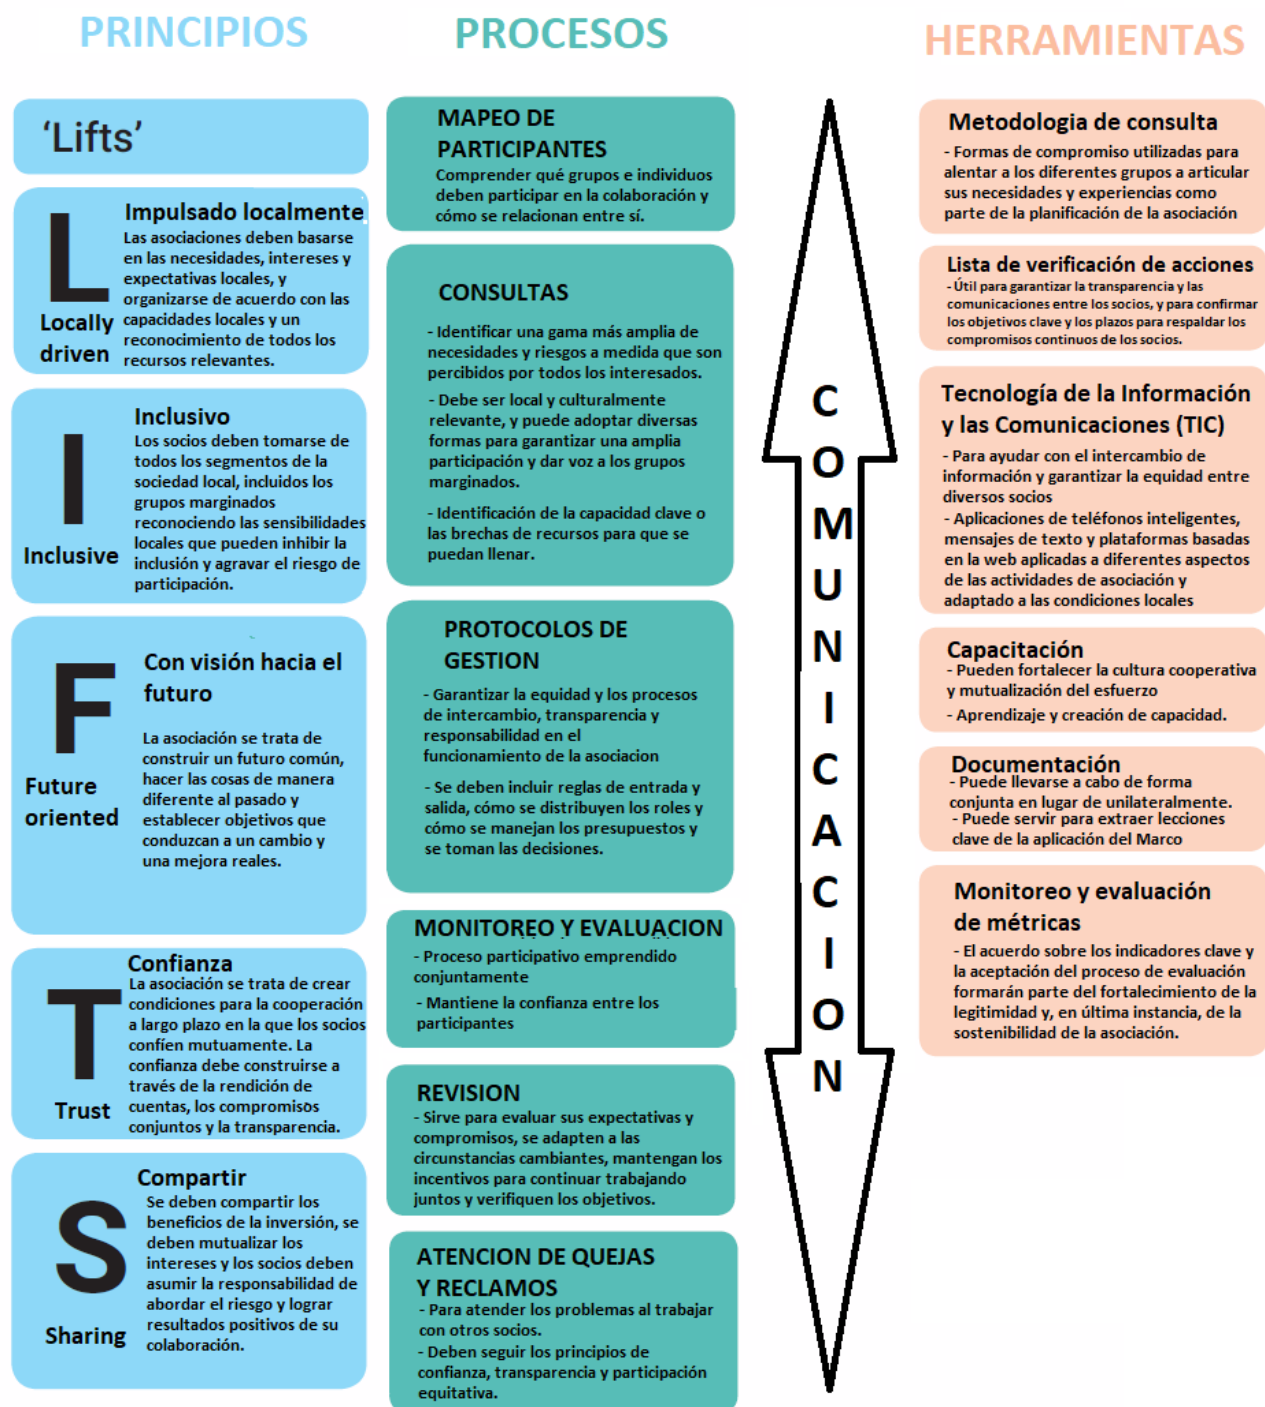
PRINCIPIOS

'Lifts'

L

Locally driven

Impulsado localmente
Las asociaciones deben basarse en las necesidades, intereses y expectativas locales, y organizarse de acuerdo con las capacidades locales y un reconocimiento de todos los recursos relevantes.

I

Inclusive

Inclusivo
Los socios deben tomarse de todos los segmentos de la sociedad local, incluidos los grupos marginados reconociendo las sensibilidades locales que pueden inhibir la inclusión y agravar el riesgo de participación.

F

Future oriented

Con visión hacia el futuro
La asociación se trata de construir un futuro común, hacer las cosas de manera diferente al pasado y establecer objetivos que conduzcan a un cambio y una mejora reales.

T

Trust

Confianza
La asociación se trata de crear condiciones para la cooperación a largo plazo en la que los socios confíen mutuamente. La confianza debe construirse a través de la rendición de cuentas, los compromisos conjuntos y la transparencia.

S

Sharing

Compartir
Se deben compartir los beneficios de la inversión, se deben mutualizar los intereses y los socios deben asumir la responsabilidad de abordar el riesgo y lograr resultados positivos de su colaboración.

PROCESOS

MAPEO DE PARTICIPANTES
Comprender qué grupos e individuos deben participar en la colaboración y cómo se relacionan entre sí.

CONSULTAS
- Identificar una gama más amplia de necesidades y riesgos a medida que son percibidos por todos los interesados.
- Debe ser local y culturalmente relevante, y puede adoptar diversas formas para garantizar una amplia participación y dar voz a los grupos marginados.
- Identificación de la capacidad clave o las brechas de recursos para que se puedan llenar.

PROTOCOLOS DE GESTION
- Garantizar la equidad y los procesos de intercambio, transparencia y responsabilidad en el funcionamiento de la asociacion
- Se deben incluir reglas de entrada y salida, cómo se distribuyen los roles y cómo se manejan los presupuestos y se toman las decisiones.

MONITOREO Y EVALUACION
- Proceso participativo emprendido conjuntamente
- Mantiene la confianza entre los participantes

REVISION
- Sirve para evaluar sus expectativas y compromisos, se adapten a las circunstancias cambiantes, mantengan los incentivos para continuar trabajando juntos y verifiquen los objetivos.

ATENCION DE QUEJAS Y RECLAMOS
- Para atender los problemas al trabajar con otros socios.
- Deben seguir los principios de confianza, transparencia y participación equitativa.

COMUNICACION

HERRAMIENTAS

Metodologia de consulta
- Formas de compromiso utilizadas para alentar a los diferentes grupos a articular sus necesidades y experiencias como parte de la planificación de la asociación

Lista de verificación de acciones
- Útil para garantizar la transparencia y las comunicaciones entre los socios, y para confirmar los objetivos clave y los plazos para respaldar los compromisos continuos de los socios.

Tecnología de la Información y las Comunicaciones (TIC)
- Para ayudar con el intercambio de información y garantizar la equidad entre diversos socios
- Aplicaciones de teléfonos inteligentes, mensajes de texto y plataformas basadas en la web aplicadas a diferentes aspectos de las actividades de asociación y adaptado a las condiciones locales

Capacitación
- Pueden fortalecer la cultura cooperativa y mutualización del esfuerzo
- Aprendizaje y creación de capacidad.

Documentación
- Puede llevarse a cabo de forma conjunta en lugar de unilateralmente.
- Puede servir para extraer lecciones clave de la aplicación del Marco

Monitoreo y evaluación de métricas
- El acuerdo sobre los indicadores clave y la aceptación del proceso de evaluación formarán parte del fortalecimiento de la legitimidad y, en última instancia, de la sostenibilidad de la asociación.